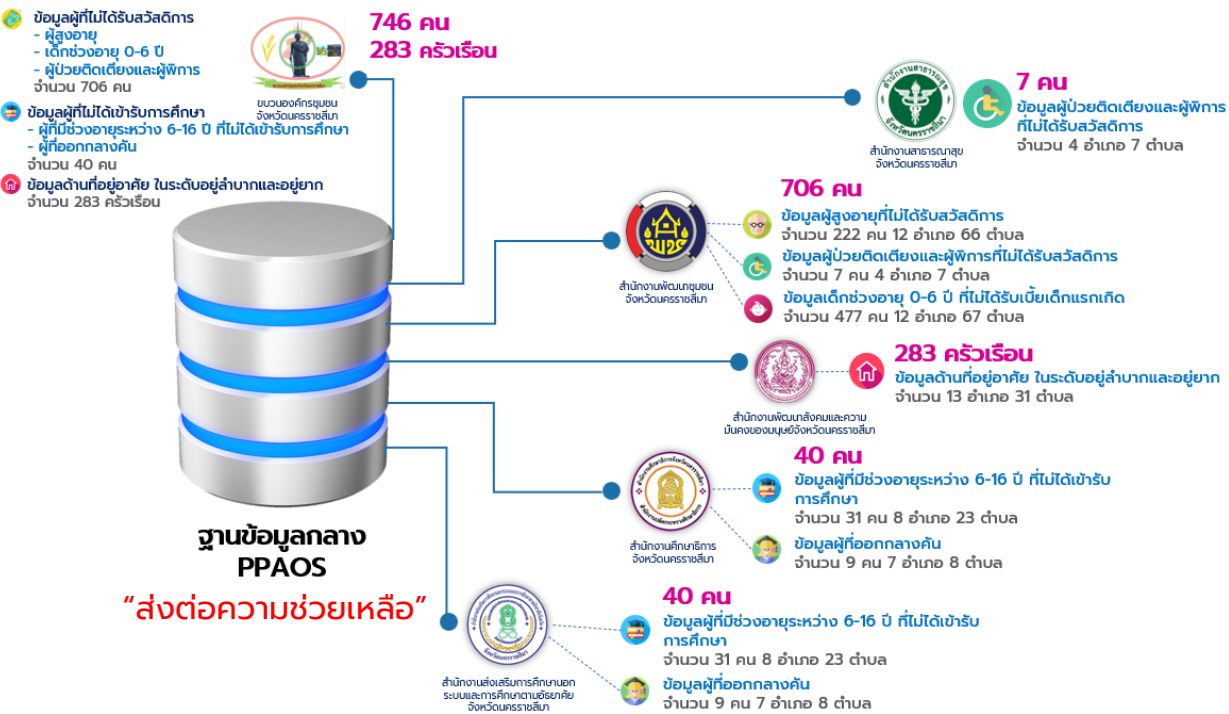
ข้อมูลผู้ที่ไม่ได้รับสวัสดิการ
- ผู้สูงอายุ
- เด็กช่วงอายุ 0-6 ปี
- ผู้ป่วยติดเตียงและผู้พิการ
จำนวน 706 คน

ข้อมูลผู้ที่ไม่ได้เข้ารับการศึกษา
- ผู้ที่มีช่วงอายุระหว่าง 6-16 ปี ที่ไม่ได้เข้ารับการศึกษา
- ผู้ที่ออกกลางคัน
จำนวน 40 คน

ข้อมูลด้านที่อยู่อาศัย ในระดับอยู่ลำบากและอยู่ยาก
จำนวน 283 ครัวเรือน

ขบวนองค์กรชุมชน จังหวัดนครราชสีมา

746 คน
283 ครัวเรือน

สำนักงานสาธารณสุข จังหวัดนครราชสีมา

7 คน
ข้อมูลผู้ป่วยติดเตียงและผู้พิการที่ไม่ได้รับสวัสดิการ
จำนวน 4 อำเภอ 7 ตำบล

สำนักงานพัฒนาชุมชน จังหวัดนครราชสีมา

706 คน
ข้อมูลผู้สูงอายุที่ไม่ได้รับสวัสดิการ
จำนวน 222 คน 12 อำเภอ 66 ตำบล
ข้อมูลผู้ป่วยติดเตียงและผู้พิการที่ไม่ได้รับสวัสดิการ
จำนวน 7 คน 4 อำเภอ 7 ตำบล
ข้อมูลเด็กช่วงอายุ 0-6 ปี ที่ไม่ได้รับเบี้ยเด็กแรกเกิด
จำนวน 477 คน 12 อำเภอ 67 ตำบล

สำนักงานพัฒนาสังคมและความมั่นคงของมนุษย์จังหวัดนครราชสีมา

283 ครัวเรือน
ข้อมูลด้านที่อยู่อาศัย ในระดับอยู่ลำบากและอยู่ยาก
จำนวน 13 อำเภอ 31 ตำบล

สำนักงานศึกษาธิการ จังหวัดนครราชสีมา

40 คน
ข้อมูลผู้ที่มีช่วงอายุระหว่าง 6-16 ปี ที่ไม่ได้เข้ารับการศึกษา
จำนวน 31 คน 8 อำเภอ 23 ตำบล
ข้อมูลผู้ที่ออกกลางคัน
จำนวน 9 คน 7 อำเภอ 8 ตำบล

ฐานข้อมูลกลาง
PPAOS
"ส่งต่อความช่วยเหลือ"

สำนักงานส่งเสริมการศึกษานอกระบบและการศึกษาตามอัธยาศัย จังหวัดนครราชสีมา

40 คน
ข้อมูลผู้ที่มีช่วงอายุระหว่าง 6-16 ปี ที่ไม่ได้เข้ารับการศึกษา
จำนวน 31 คน 8 อำเภอ 23 ตำบล
ข้อมูลผู้ที่ออกกลางคัน
จำนวน 9 คน 7 อำเภอ 8 ตำบล